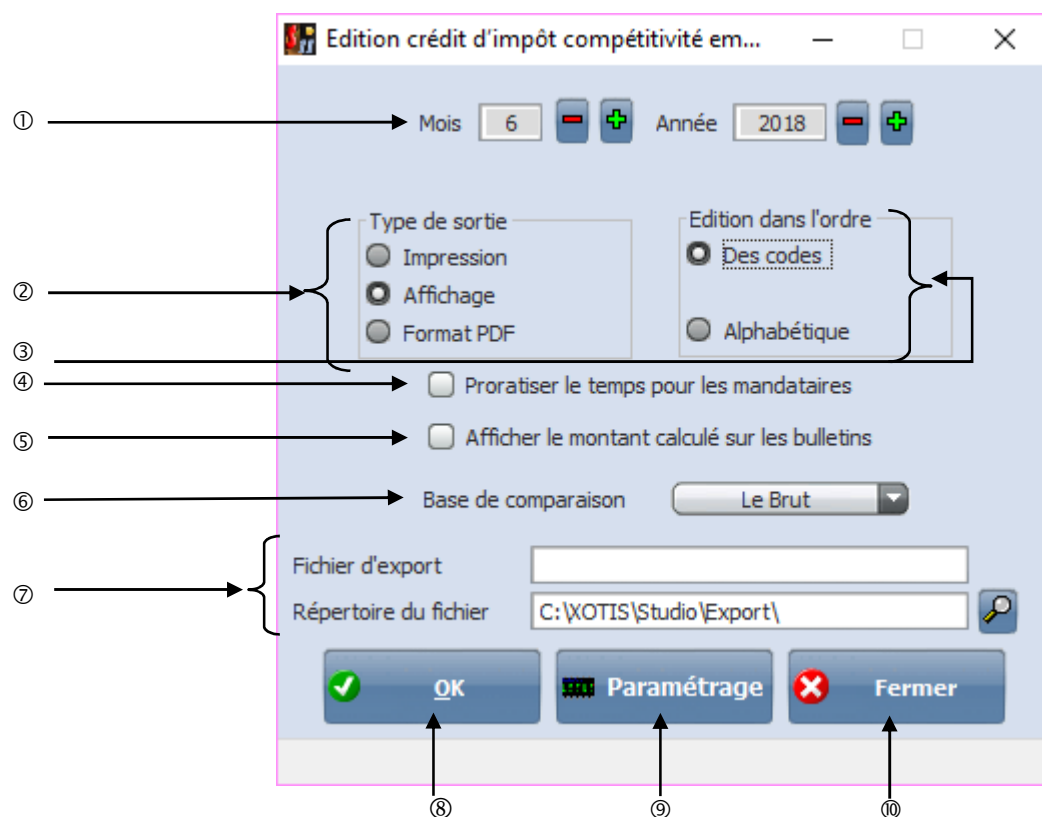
Edition crédit d'impôt compétitivité em...

①

Mois 6 Année 2018

②

Type de sortie
Impression
Affichage
Format PDF

Edition dans l'ordre
Des codes
Alphabétique

③

④ Proratiser le temps pour les mandataires

⑤ Afficher le montant calculé sur les bulletins

⑥ Base de comparaison Le Brut

⑦
Fichier d'export
Répertoire du fichier C:\XOTIS\Studio\Export\

OK
Paramétrage
Fermer

⑧ ⑨ ⑩